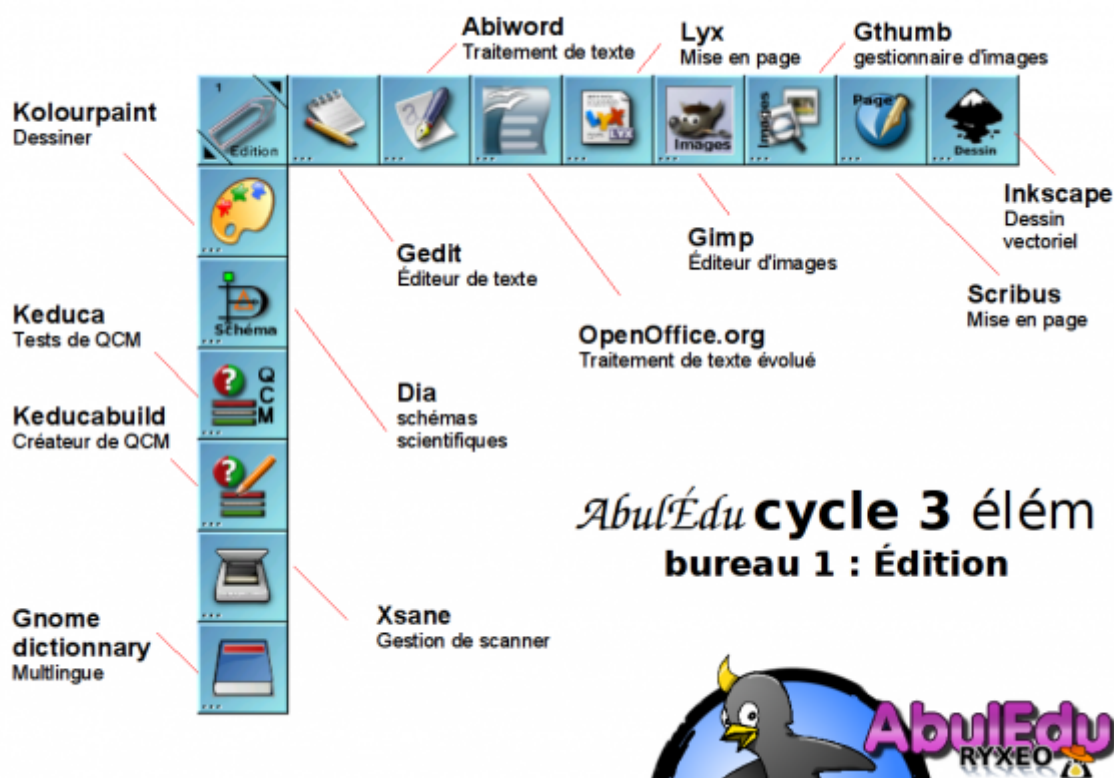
Abiword
Traitement de texte

Lyx
Mise en page

Gthumb
gestionnaire d'images

Kolourpaint
Dessiner

1
Édition

Images

Images

Page

Dessin

Inkscape
Dessin vectoriel

Gedit
Éditeur de texte

Gimp
Éditeur d'images

Scribus
Mise en page

Schéma

Keduca
Tests de QCM

OpenOffice.org
Traitement de texte évolué

Q
C
M

Dia
schémas scientifiques

Keducabuild
Créateur de QCM

AbulÉdu cycle 3 élém
bureau 1 : Édition

Xsane
Gestion de scanner

Gnome dictionnary
Multlingue

AbulEdu
RYXEO